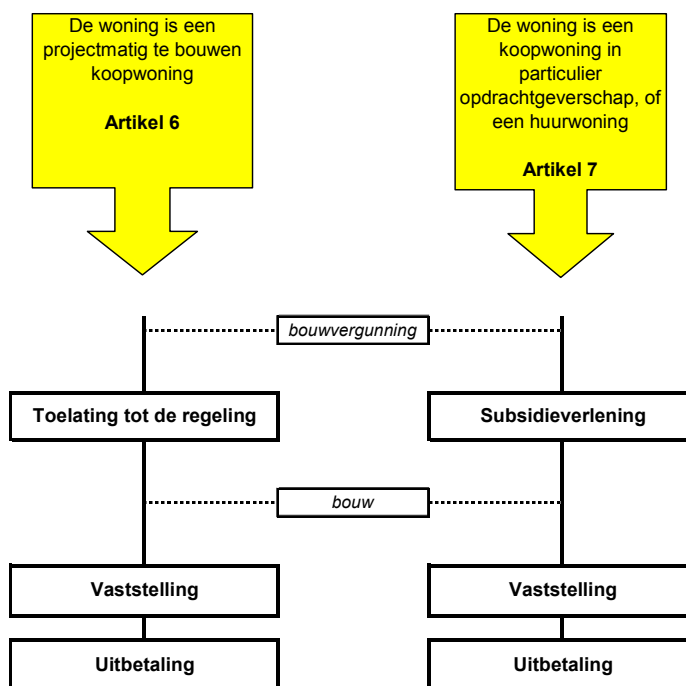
De woning is een projectmatig te bouwen koopwoning

**Artikel 6**

De woning is een koopwoning in particulier opdrachtgeverschap, of een huurwoning

**Artikel 7**

*bouwvergunning*

**Toelating tot de regeling**

**Subsidieverlening**

*bouw*

**Vaststelling**

**Vaststelling**

**Uitbetaling**

**Uitbetaling**